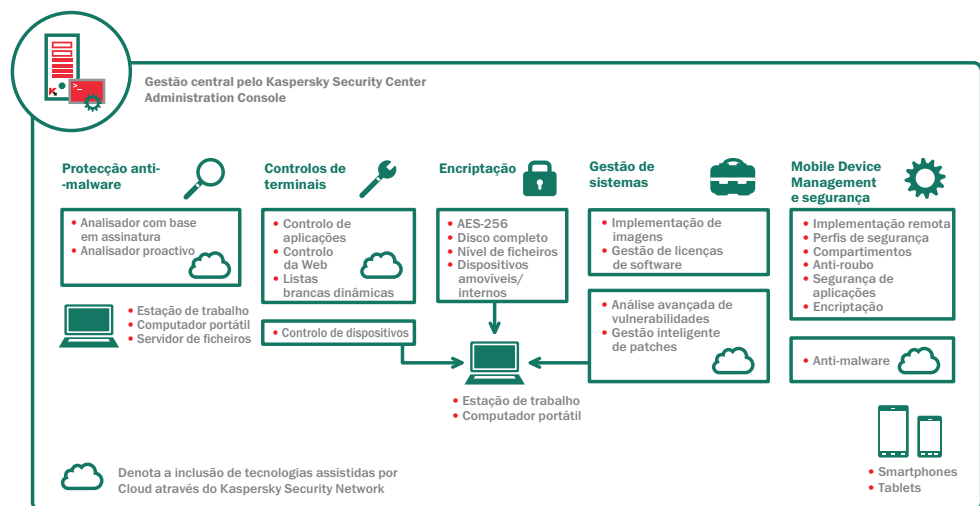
Gestão central pelo Kaspersky Security Center Administration Console

Protecção anti--malware

• Analisador com base em assinatura
• Analisador proactivo

• Estação de trabalho
• Computador portátil
• Servidor de ficheiros

Controlos de terminais

• Controlo de aplicações
• Controlo da Web
• Listas brancas dinâmicas

• Controlo de dispositivos

Encriptação

• AES-256
• Disco completo
• Nível de ficheiros
• Dispositivos amovíveis/ internos

• Estação de trabalho
• Computador portátil

Gestão de sistemas

• Implementação de imagens
• Gestão de licenças de software

• Análise avançada de vulnerabilidades
• Gestão inteligente de patches

Mobile Device Management e segurança

• Implementação remota
• Perfis de segurança
• Compartimentos
• Anti-roubo
• Segurança de aplicações
• Encriptação

• Anti-malware

• Smartphones
• Tablets

Denota a inclusão de tecnologias assistidas por Cloud através do Kaspersky Security Network